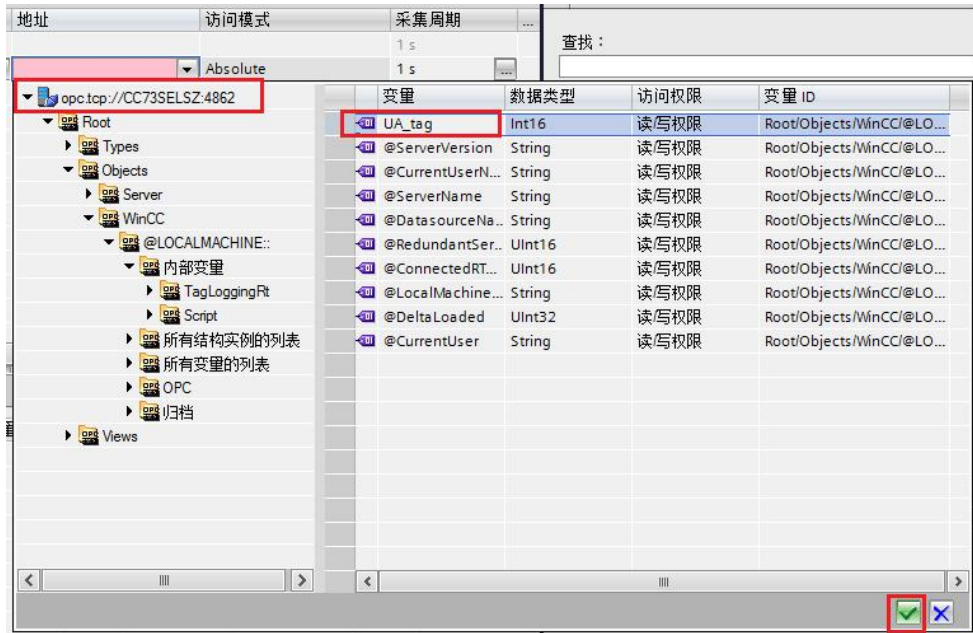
| 地址 | 访问模式 | 采集周期 | ... |
|---|---|---|---|
| | | 1 s | |
| | Absolute | 1 s | ... |

查找：

opc.tcp://CC73SELSZ:4862
Root
Types
Objects
Server
WinCC
@LOCALMACHINE::
内部变量
TagLoggingRt
Script
所有结构实例的列表
所有变量的列表
OPC
归档
Views

| 变量 | 数据类型 | 访问权限 | 变量 ID |
|---|---|---|---|
| UA_tag | Int16 | 读/写权限 | Root/Objects/WinCC/@LO... |
| @ServerVersion | String | 读/写权限 | Root/Objects/WinCC/@LO... |
| @CurrentUserN... | String | 读/写权限 | Root/Objects/WinCC/@LO... |
| @ServerName | String | 读/写权限 | Root/Objects/WinCC/@LO... |
| @DatasourceNa... | String | 读/写权限 | Root/Objects/WinCC/@LO... |
| @RedundantSer... | UInt16 | 读/写权限 | Root/Objects/WinCC/@LO... |
| @ConnectedRT... | UInt16 | 读/写权限 | Root/Objects/WinCC/@LO... |
| @LocalMachine... | String | 读/写权限 | Root/Objects/WinCC/@LO... |
| @DeltaLoaded | UInt32 | 读/写权限 | Root/Objects/WinCC/@LO... |
| @CurrentUser | String | 读/写权限 | Root/Objects/WinCC/@LO... |